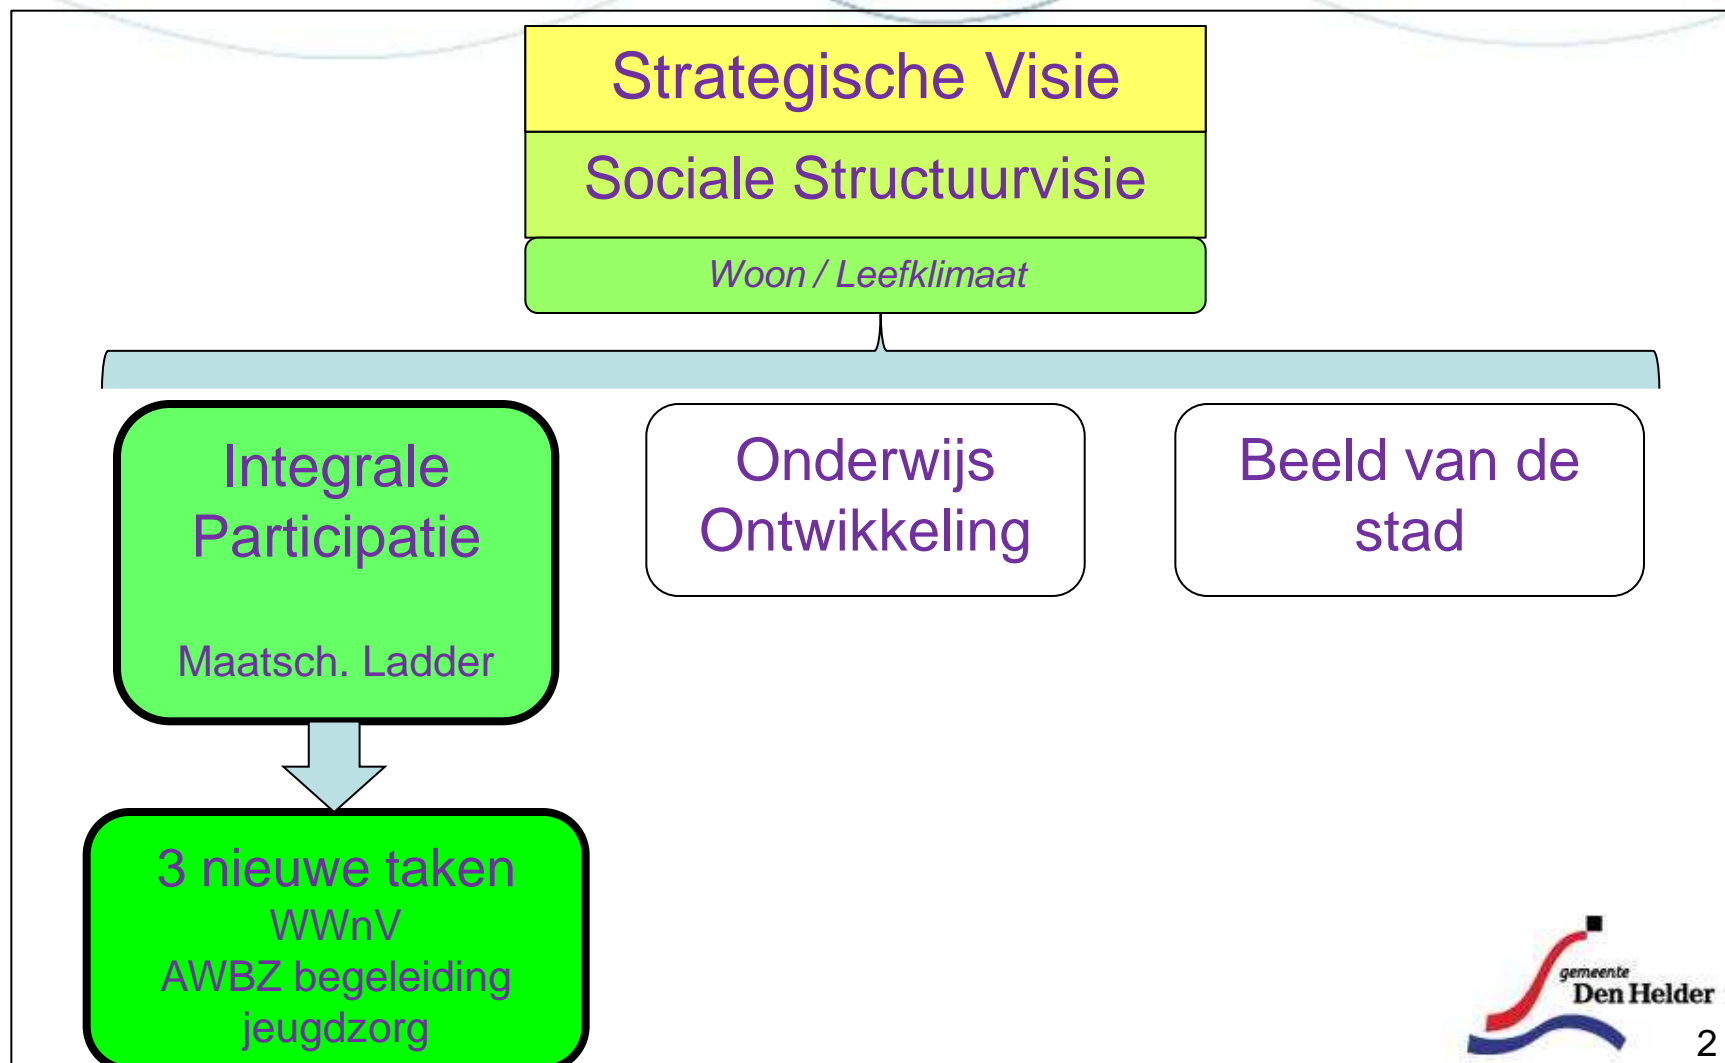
Strategische Visie

Sociale Structuurvisie

Woon / Leefklimaat

Integrale Participatie

Maatsch. Ladder

Onderwijs Ontwikkeling

Beeld van de stad

3 nieuwe taken
WWnV
AWBZ begeleiding
jeugdzorg

gemeente
Den Helder

2